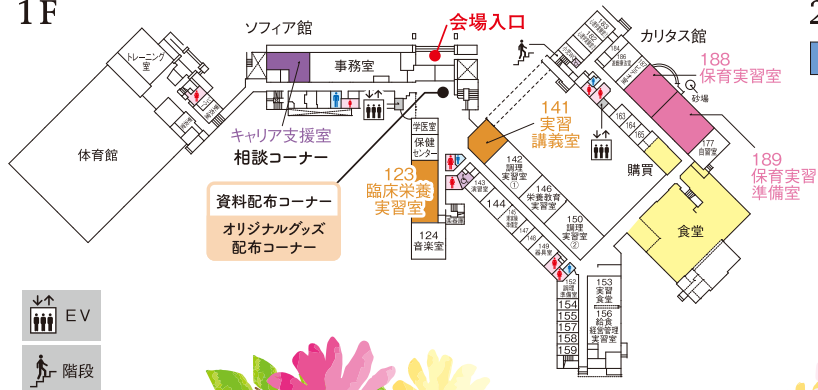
1F

ソフィア館

会場入口

カリタス館

2

トレーニング室

事務室

188
保育実習室

砂場

141
実習講義室

キャリア支援室

相談コーナー

学医室

保健センター

体育館

123
臨床栄養実習室

142
調理実習室
①

146
栄養教育実習室

購買

177
自習室

189
保育実習準備室

資料配布コーナー

オリジナルグッズ配布コーナー

124
音楽室

144

150
調理実習室
②

食堂

149

152

153
実習食堂

154
155
157
158
159

156
給食経営管理実習室

163
164
165

EV

階段